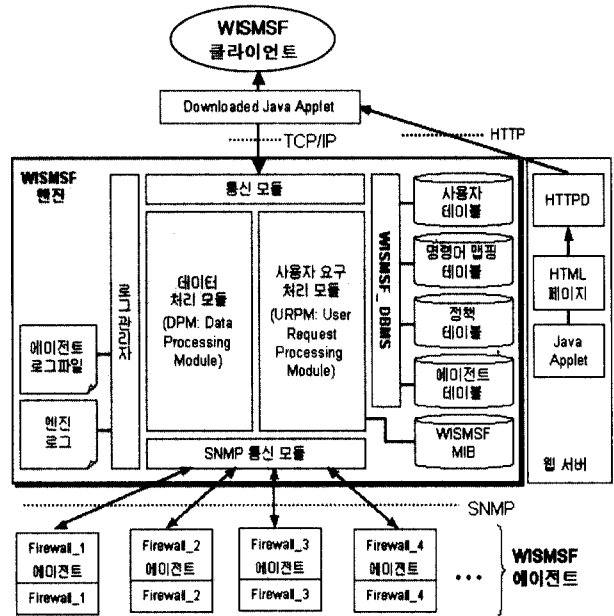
WISMSF
클라이언트

Downloaded Java Applet

TCP/IP

HTTP

WISMSF
엔진

통신 모듈

로그 관리자

데이터
처리 모듈
(DPM: Data
Processing
Module)

사용자 요구
처리 모듈
(URPM: User
Request
Processing
Module)

WISMSF_DBMS

사용자
테이블

명령어 맵핑
테이블

정책
테이블

에이전트
테이블

WISMSF
MIB

에이전트
로그파일

엔진
로그

SNMP 통신 모듈

HTTPD

HTML
페이지

Java
Applet

웹 서버

SNMP

| Firewall_1 | Firewall_2 | Firewall_3 | Firewall_4 |
|---|---|---|---|
| 에이전트 | 에이전트 | 에이전트 | 에이전트 |
| Firewall_1 | Firewall_2 | Firewall_3 | Firewall_4 |

• • •

WISMSF
에이전트